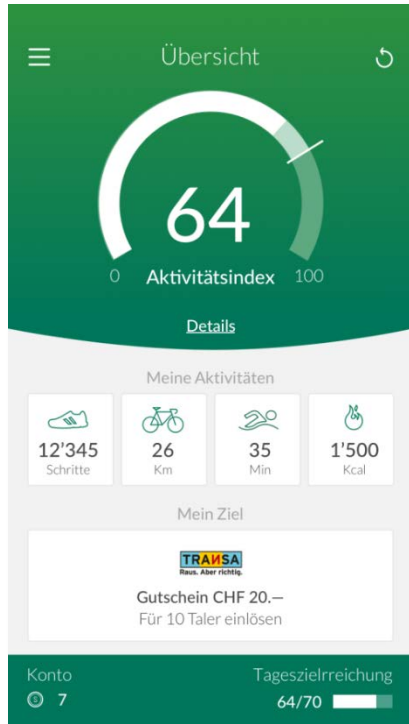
Übersicht

64

0 Aktivitätsindex 100

Details

Meine Aktivitäten

12'345
Schritte

26
Km

35
Min

1'500
Kcal

Mein Ziel

TRANSA
Raus. Aber richtig.

Gutschein CHF 20.—
Für 10 Taler einlösen

Konto
7

Tageszielreichung
64/70